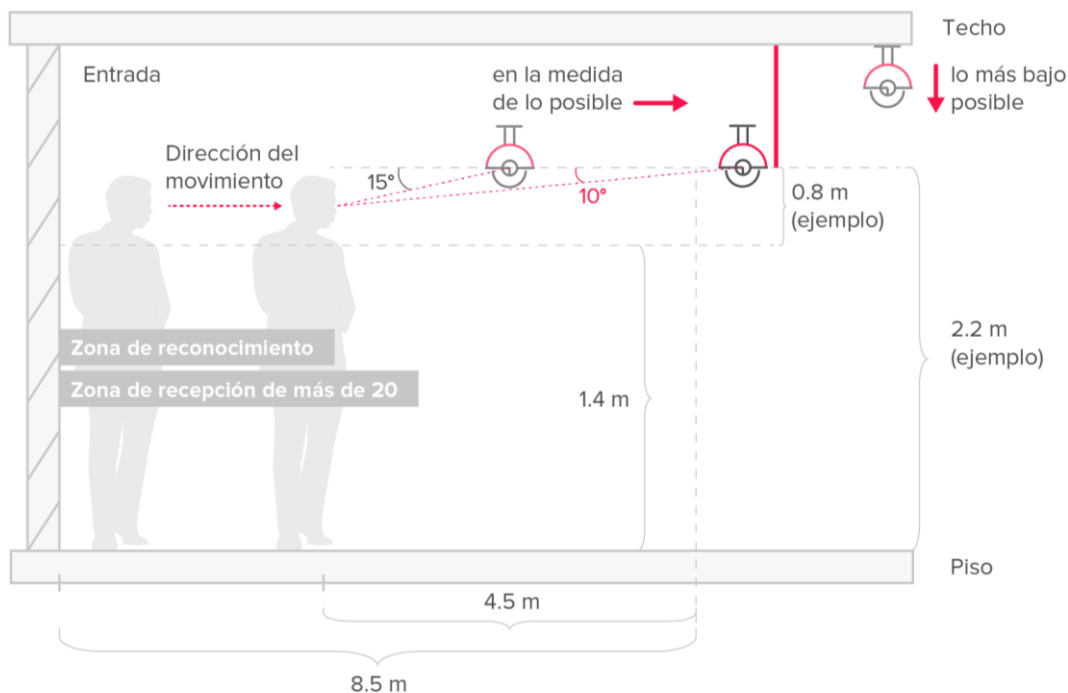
Techo

Entrada

en la medida de lo posible

lo más bajo posible

Dirección del movimiento

15°

10°

0.8 m (ejemplo)

Zona de reconocimiento

Zona de recepción de más de 20

1.4 m

2.2 m (ejemplo)

Piso

4.5 m

8.5 m